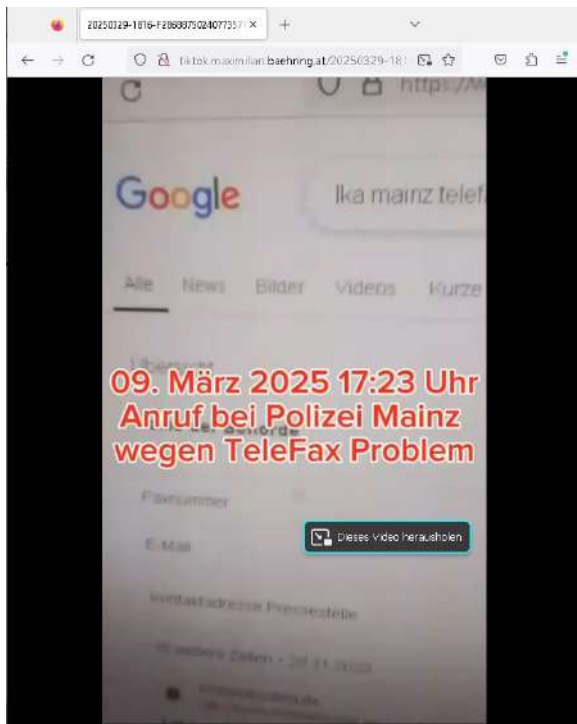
20250329-1816-F2868875024077357 ×

tiktok.maximilian.baehring.at/20250329-181

https://

Google

lka mainz telef

Alle News Bilder Videos Kurze

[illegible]

09. März 2025 17:23 Uhr
Anruf bei Polizei Mainz
wegen TeleFax Problem

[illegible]behörde

Faxnummer

E-Mail

Dieses Video herausholen

Kontaktadresse Pressestelle

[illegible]